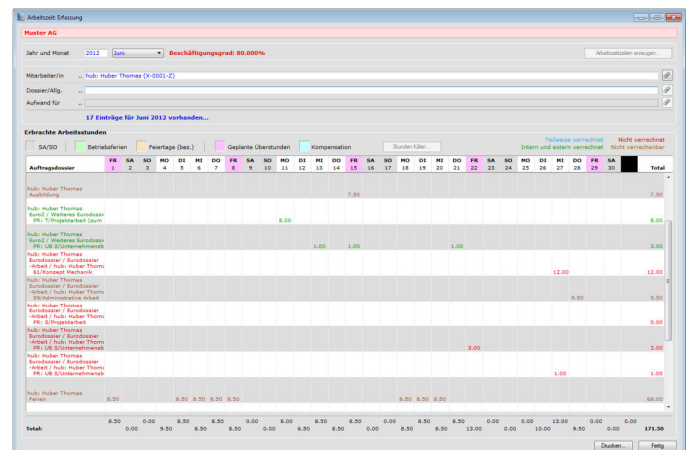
Arbeitszeit Erfassung

Muster AG

Jahr und Monat .. 2012 Juni Beschäftigungsgrad: 80.000%

Arbeitszeitzeilen erzeugen...

Mitarbeiter/in .. hub: Huber Thomas (X-0001-Z)

Dossier/Allg. ..

Aufwand für ..

17 Einträge für Juni 2012 vorhanden...

Erbrachte Arbeitsstunden

SA/SO Betriebsferien Feiertage (bez.) Geplante Überstunden Kompensation Stunden füllen...

Teilweise verrechnet Nicht verrechnet
Intern und extern verrechnet Nicht verrechenbar

| Auftragsdossier | FR 1 | SA 2 | SO 3 | MO 4 | DI 5 | MI 6 | DO 7 | FR 8 | SA 9 | SO 10 | MO 11 | DI 12 | MI 13 | DO 14 | FR 15 | SA 16 | SO 17 | MO 18 | DI 19 | MI 20 | DO 21 | FR 22 | SA 23 | SO 24 | MO 25 | DI 26 | MI 27 | DO 28 | FR 29 | SA 30 | | Total |
|---|---|---|---|---|---|---|---|---|---|---|---|---|---|---|---|---|---|---|---|---|---|---|---|---|---|---|---|---|---|---|---|---|
| hub: Huber Thomas Ausbildung | | | | | | | | | | | | | | | 7.50 | | | | | | | | | | | | | | | | | 7.50 |
| hub: Huber Thomas Euro2 / Weiteres Eurodossi PR: T/Projektarbeit (aum | | | | | | | | | | | 8.00 | | | | | | | | | | | | | | | | | | | | | 8.00 |
| hub: Huber Thomas Euro2 / Weiteres Eurodossi PR: UB S/Unternehmensb | | | | | | | | | | | | | 1.00 | | 1.00 | | | | | | 1.00 | | | | | | | | | | | 3.00 |
| hub: Huber Thomas Eurodossier / Eurodossier -Arbeit / hub: Huber Thom 61/Konzept Mechanik | | | | | | | | | | | | | | | | | | | | | | | | | | | 12.00 | | | | | 12.00 |
| hub: Huber Thomas Eurodossier / Eurodossier -Arbeit / hub: Huber Thom 99/Administrative Arbeit | | | | | | | | | | | | | | | | | | | | | | | | | | | | 9.50 | | | | 9.50 |
| hub: Huber Thomas Eurodossier / Eurodossier -Arbeit / hub: Huber Thom PR: S/Projektarbeit | | | | | | | | | | | | | | | | | | | | | | | | | | | | | | | | 0.00 |
| hub: Huber Thomas Eurodossier / Eurodossier -Arbeit / hub: Huber Thom PR: UB S/Unternehmensb | | | | | | | | | | | | | | | | | | | | | | 3.00 | | | | | | | | | | 3.00 |
| hub: Huber Thomas Eurodossier / Eurodossier -Arbeit / hub: Huber Thom PR: UB S/Unternehmensb | | | | | | | | | | | | | | | | | | | | | | | | | | | | | | | | 1.00 |
| hub: Huber Thomas Ferien | 8.50 | | | | 8.50 | 8.50 | 8.50 | 8.50 | | | | | | | | | | 8.50 | 8.50 | 8.50 | | | | | | | | | | | | 68.00 |
| Total: | 8.50 | 0.00 | 0.00 | 9.50 | 8.50 | 8.50 | 8.50 | 8.50 | 0.00 | 0.00 | 6.50 | 8.50 | 8.50 | 8.50 | 8.50 | 0.00 | 0.00 | 8.50 | 8.50 | 8.50 | 13.00 | 8.50 | 0.00 | 0.00 | 10.00 | 13.00 | 9.50 | 0.00 | 0.00 | 0.00 | | 171.50 |

Drucken... Fertig